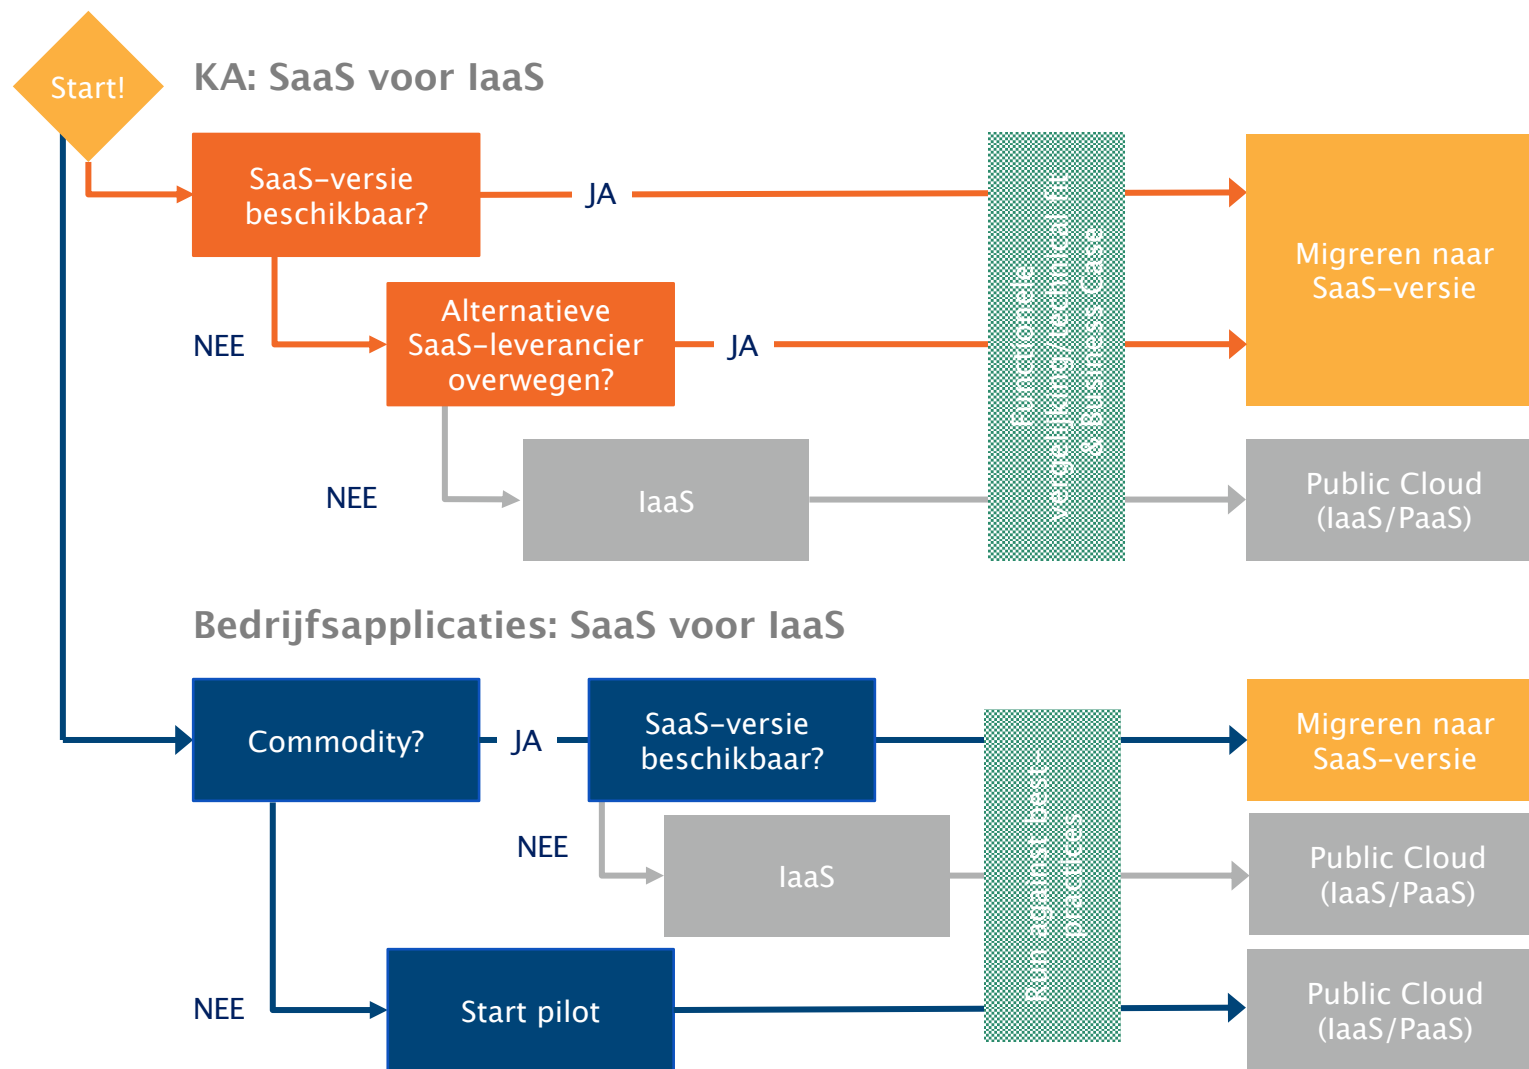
Start!

KA: SaaS voor IaaS

SaaS-versie beschikbaar?

JA

Functionele vergelijking/technical fit & Business Case

Migreren naar SaaS-versie

NEE

Alternatieve SaaS-leverancier overwegen?

JA

NEE

IaaS

Public Cloud (IaaS/PaaS)

Bedrijfsapplicaties: SaaS voor IaaS

Commodity?

JA

SaaS-versie beschikbaar?

Run against best-practices

Migreren naar SaaS-versie

NEE

IaaS

Public Cloud (IaaS/PaaS)

NEE

Start pilot

Public Cloud (IaaS/PaaS)